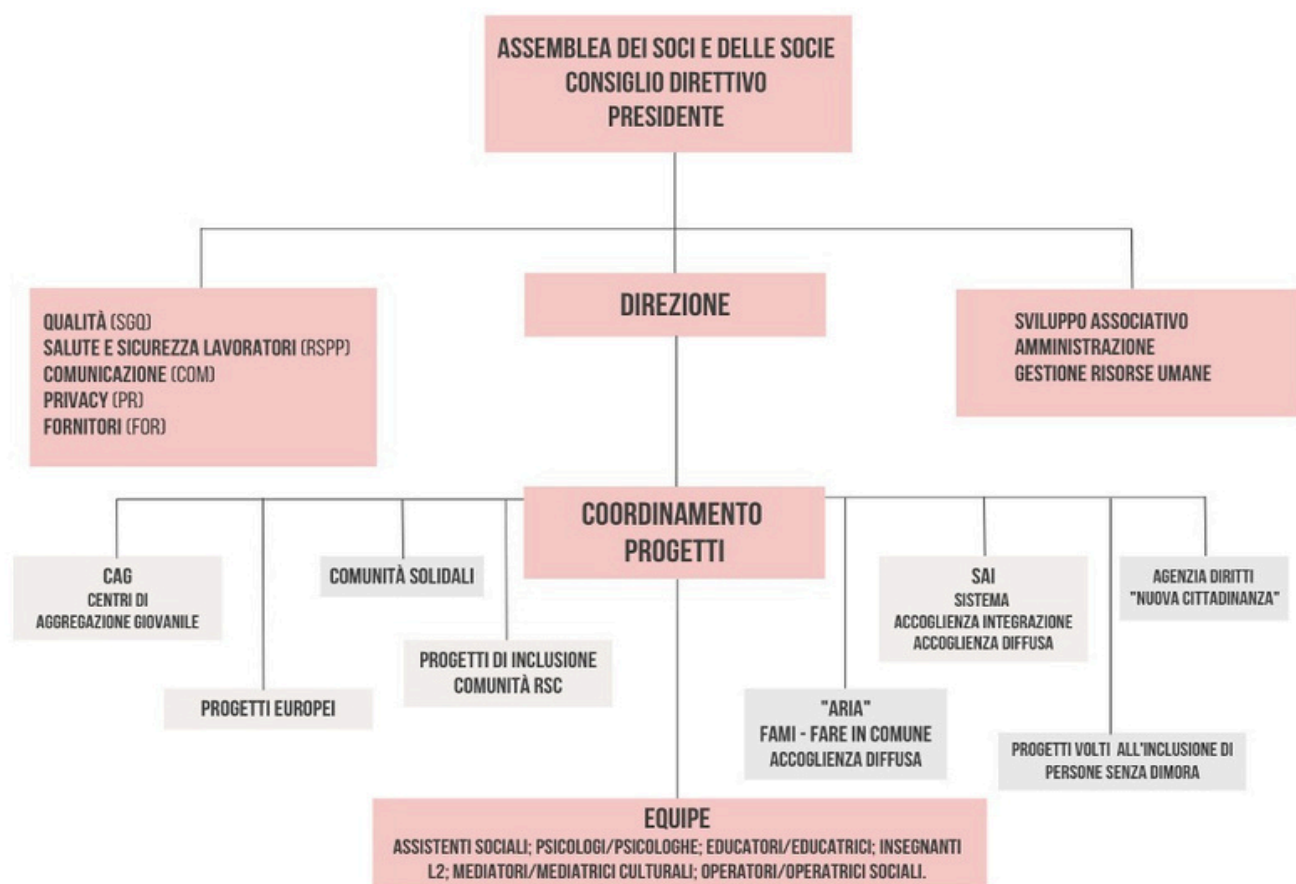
ASSEMBLEA DEI SOCI E DELLE SOCIE
CONSIGLIO DIRETTIVO
PRESIDENTE

QUALITÀ (SGQ)
SALUTE E SICUREZZA LAVORATORI (RSPP)
COMUNICAZIONE (COM)
PRIVACY (PR)
FORNITORI (FOR)

DIREZIONE

SVILUPPO ASSOCIATIVO
AMMINISTRAZIONE
GESTIONE RISORSE UMANE

COORDINAMENTO PROGETTI

CAG
CENTRI DI AGGREGAZIONE GIOVANILE

PROGETTI EUROPEI

COMUNITÀ SOLIDALI

PROGETTI DI INCLUSIONE COMUNITÀ RSC

"ARIA"
FAMI - FARE IN COMUNE
ACCOGLIENZA DIFFUSA

SAI
SISTEMA
ACCOGLIENZA INTEGRAZIONE
ACCOGLIENZA DIFFUSA

PROGETTI VOLTI ALL'INCLUSIONE DI PERSONE SENZA DIMORA

AGENZIA DIRITTI
"NUOVA CITTADINANZA"

EQUIPE
ASSISTENTI SOCIALI; PSICOLOGI/PSICOLOGHE; EDUCATORI/EDUCATRICI; INSEGNANTI L2; MEDIATORI/MEDIATRICI CULTURALI; OPERATORI/OPERATRICI SOCIALI.